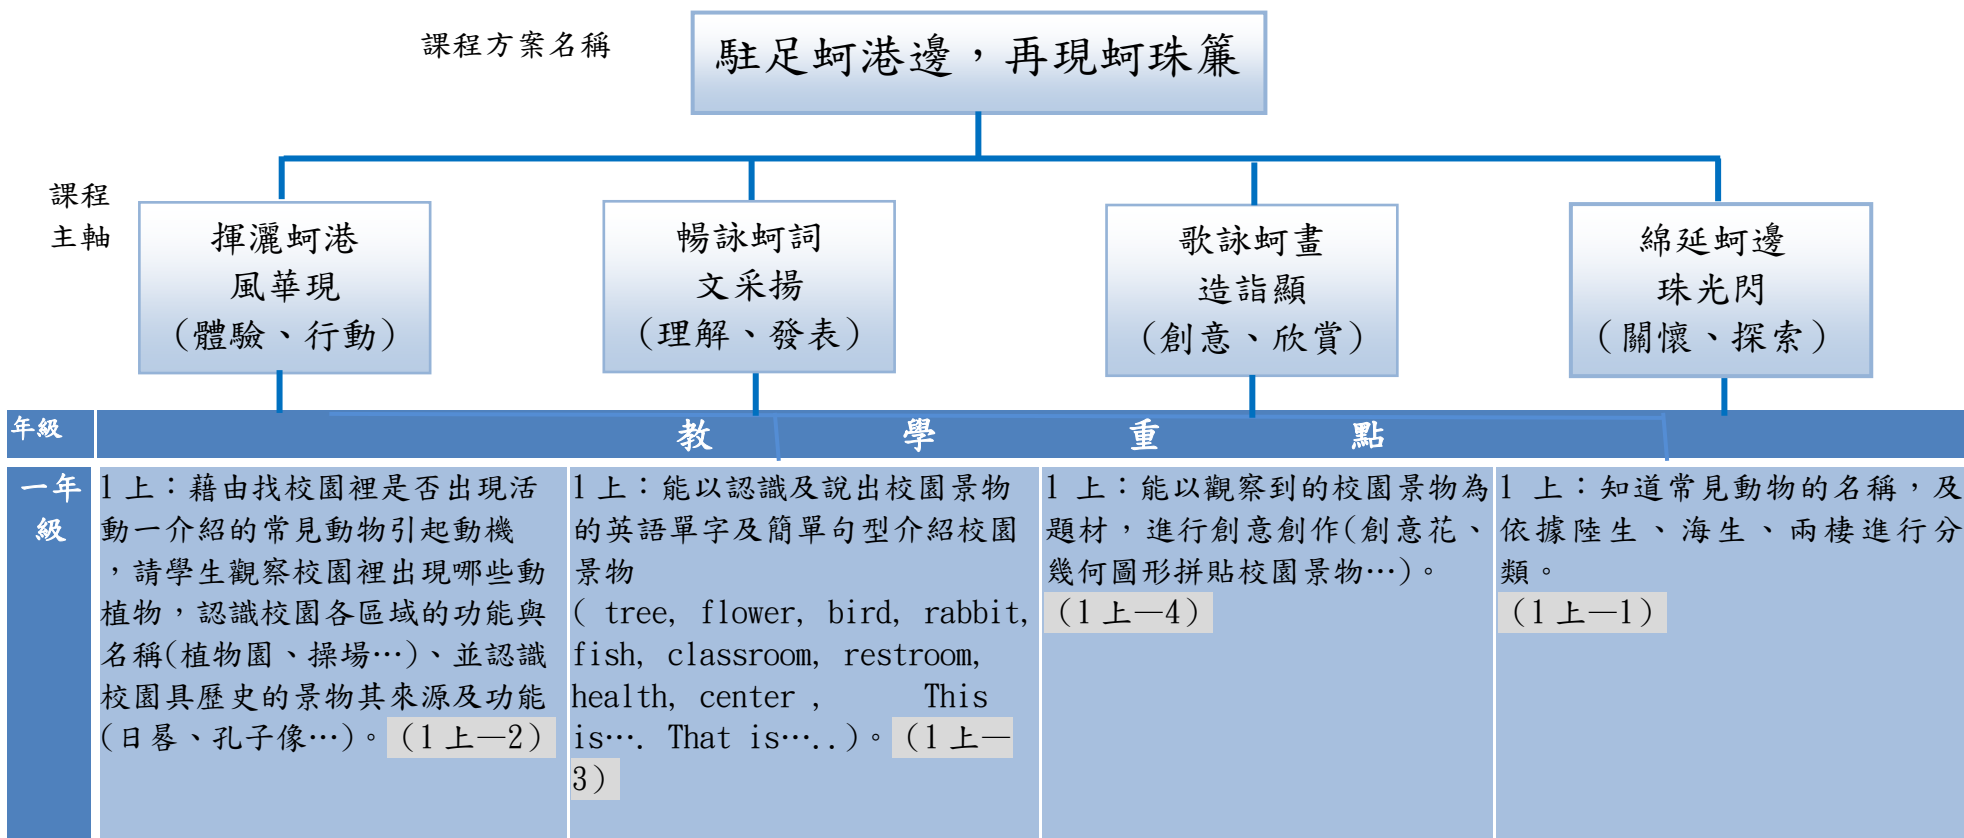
課程方案名稱

駐足蚵港邊，再現蚵珠簾

課程主軸

揮灑蚵港
風華現
（體驗、行動）

暢詠蚵詞
文采揚
（理解、發表）

歌詠蚵畫
造詣顯
（創意、欣賞）

綿延蚵邊
珠光閃
（關懷、探索）

| 年級 | 教學重點 | | | |
|---|---|---|---|---|
| 一年級 | 1上：藉由找校園裡是否出現活動一介紹的常見動物引起動機，請學生觀察校園裡出現哪些動植物，認識校園各區域的功能與名稱(植物園、操場…)、並認識校園具歷史的景物其來源及功能(日晷、孔子像…)。（1上—2） | 1上：能以認識及說出校園景物的英語單字及簡單句型介紹校園景物 ( tree, flower, bird, rabbit, fish, classroom, restroom, health, center , This is…. That is…..)。（1上—3） | 1 上：能以觀察到的校園景物為題材，進行創意創作(創意花、幾何圖形拼貼校園景物…)。（1上—4） | 1 上：知道常見動物的名稱，及依據陸生、海生、兩棲進行分類。（1上—1） |